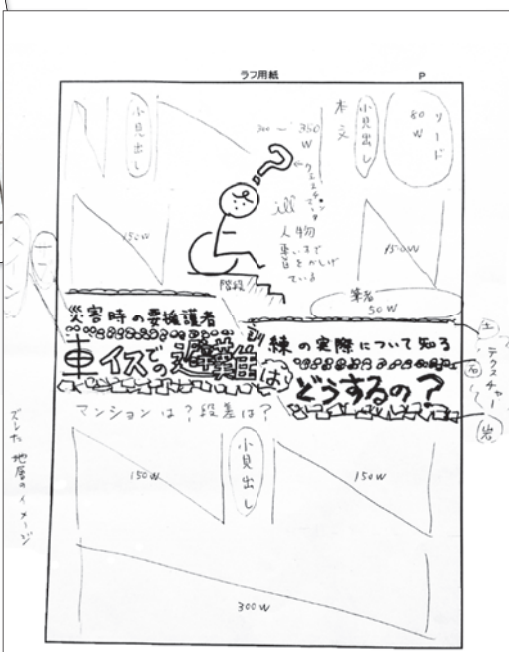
ラフ用紙

P

小見出し

300 ~ 350 W

本文

小見出し

80 W

リード

150 W

クエスチョン

ill

人物
車イスで
首をかしげている

150 W

階段

筆者
50 W

災害時の要援護者

訓練の実際について知る

車イスで避難はどうするの？

マンションは？段差は？

土
石
岩

テクスチャー

ズレた地層のイメージ

150 W

小見出し

150 W

300 W